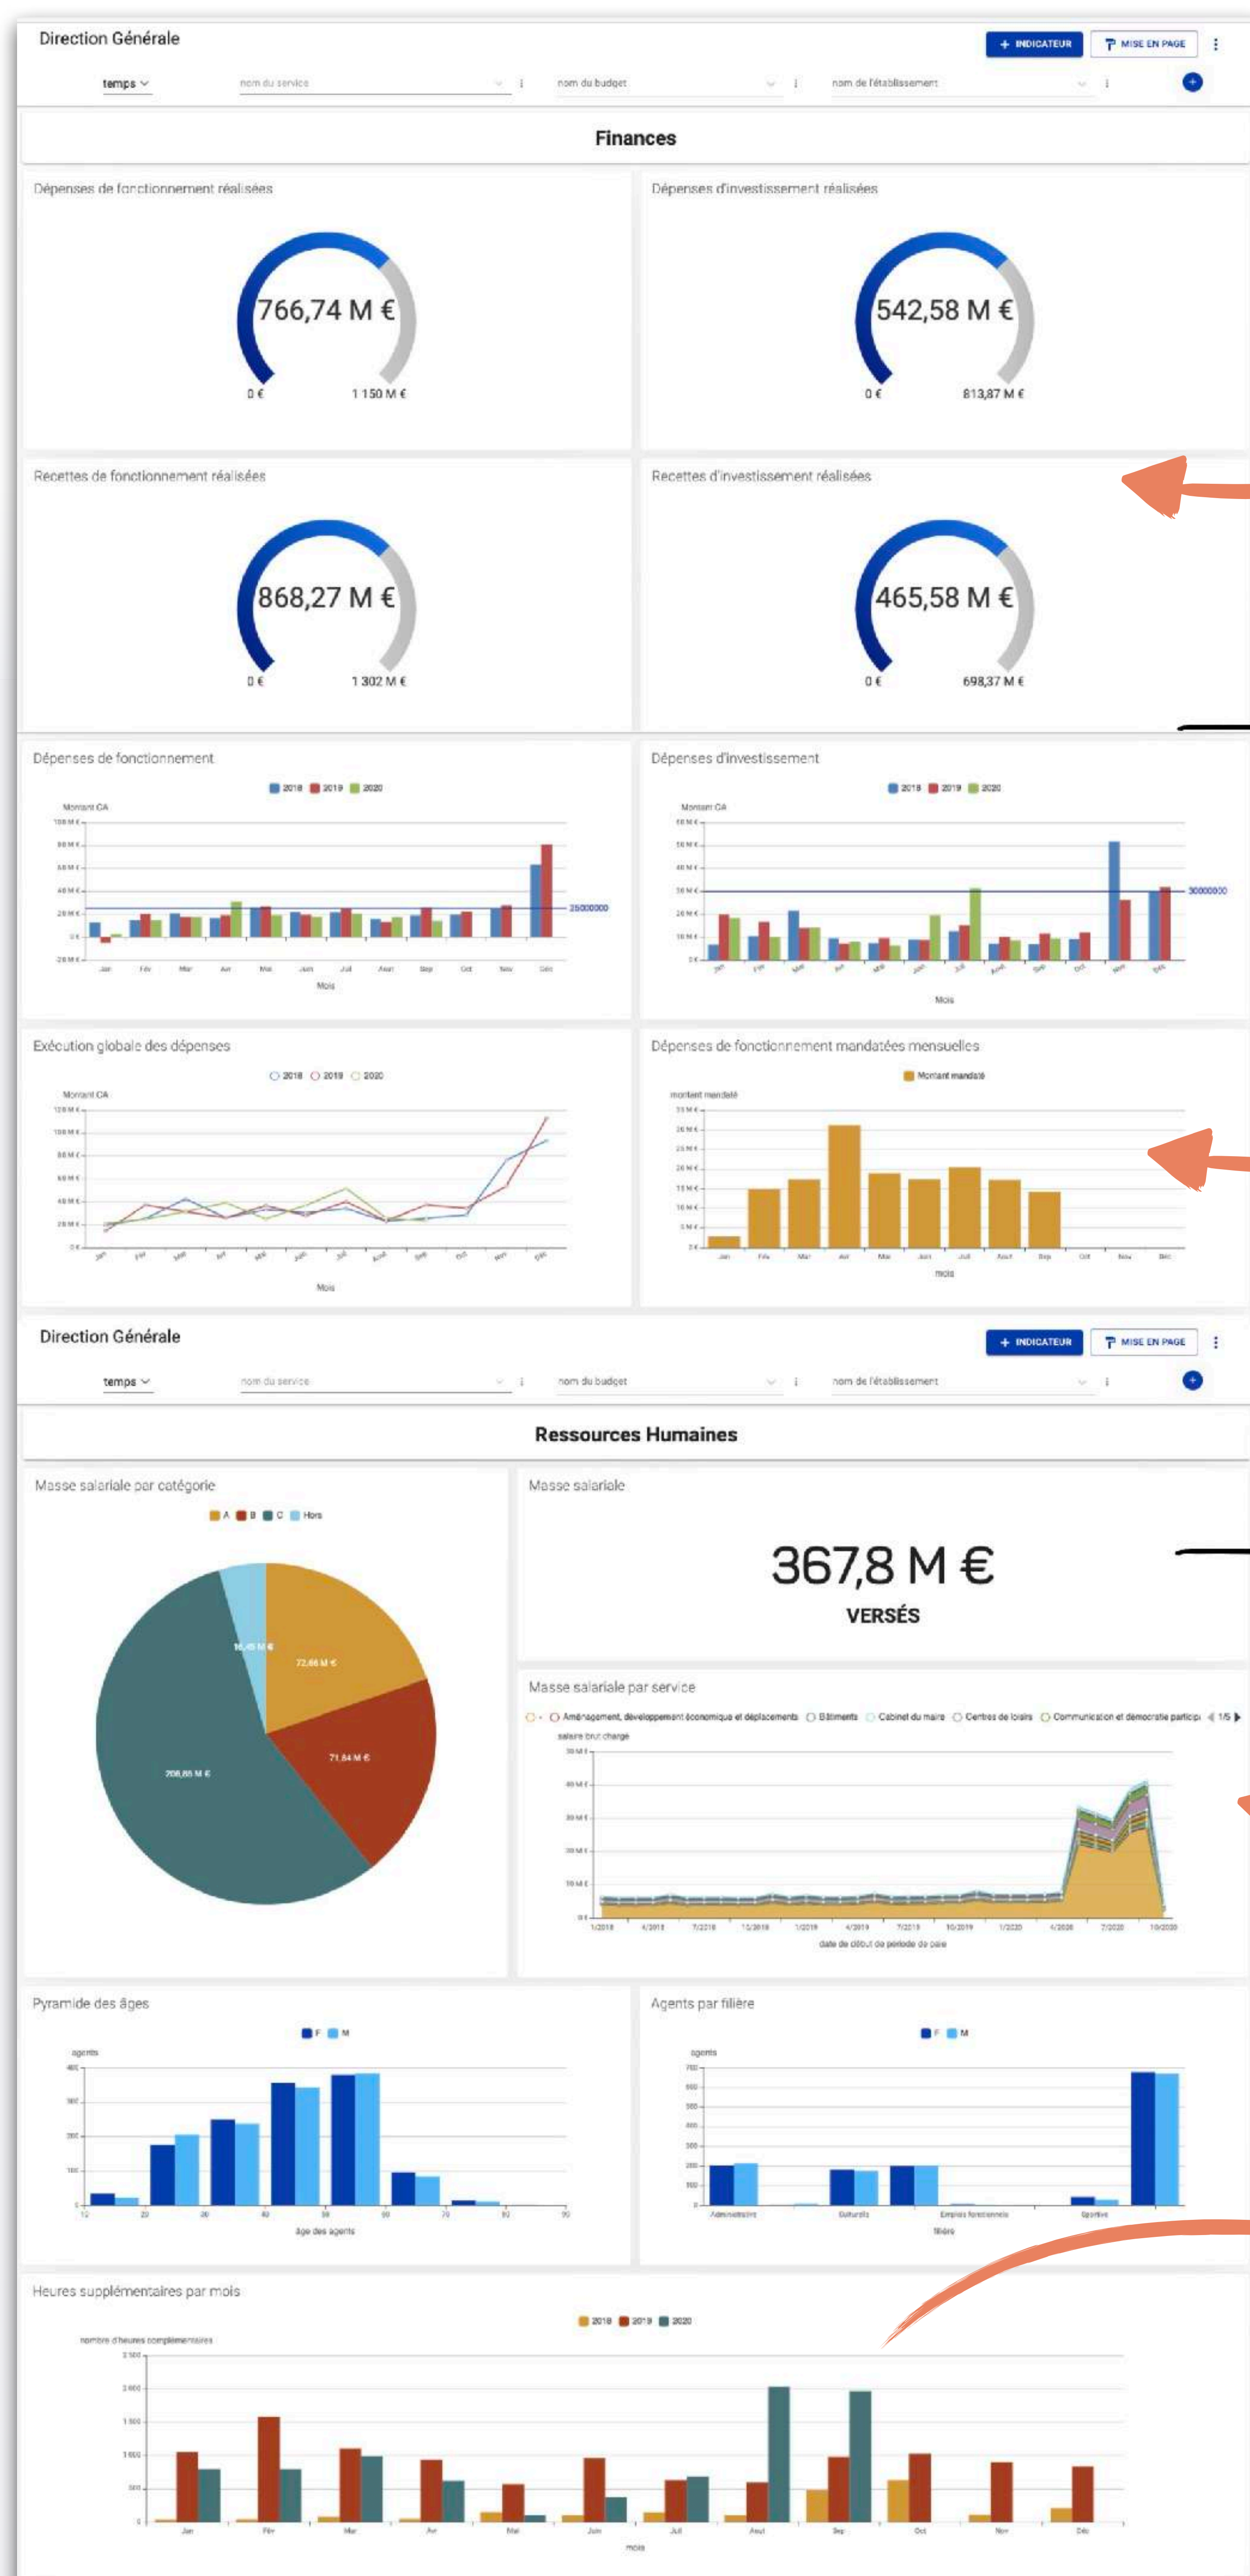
Direction Générale

+ INDICATEUR | MISE EN PAGE

temps | nom du service | nom du budget | nom de l'établissement

Finances

Dépenses de fonctionnement réalisées

766,74 M €

0 € 1 150 M €

Dépenses d'investissement réalisées

542,58 M €

0 € 813,87 M €

Recettes de fonctionnement réalisées

868,27 M €

0 € 1 302 M €

Recettes d'investissement réalisées

465,58 M €

0 € 698,37 M €

Dépenses de fonctionnement

2018 2019 2020

Montant CA

25000000

Jan Fév Mar Avr Mai Juin Juil Aout Sep Oct Nov Déc

Mois

Dépenses d'investissement

2018 2019 2020

Montant CA

30000000

Mois

Exécution globale des dépenses

2018 2019 2020

Montant CA

Mois

Dépenses de fonctionnement mandatées mensuelles

Montant mandaté

montant mandaté

Jan Fév Mar Avr Mai Juin Juil Aout Sep Oct Nov Déc

mois

Direction Générale

+ INDICATEUR | MISE EN PAGE

temps | nom du service | nom du budget | nom de l'établissement

Ressources Humaines

Masse salariale par catégorie

A B C Hors

16,45 M € 72,66 M € 71,64 M € 208,88 M €

Masse salariale

367,8 M €

VERSÉS

Masse salariale par service

Aménagement, développement économique et déplacements | Bâtiments | Cabinet du maire | Centres de loisirs | Communication et démocratie particip... 1/5

salaire brut chargé

1/2018 4/2018 7/2018 10/2018 1/2019 4/2019 7/2019 10/2019 1/2020 4/2020 7/2020 10/2020

date de début de période de paie

Pyramide des âges

F M

agents

âge des agents

Agents par filière

F M

agents

Administrative Culturelle Emplois fonctionnels Sportive

filière

Heures supplémentaires par mois

2018 2019 2020

nombre d'heures complémentaires

Jan Fév Mar Avr Mai Juin Juil Aout Sep Oct Nov Déc

mois